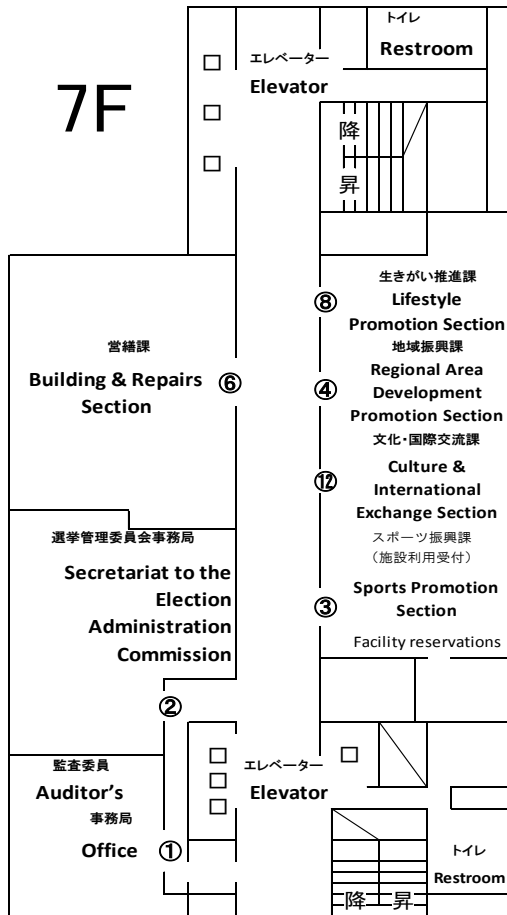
7F

エレベーター
Elevator

トイレ
Restroom

降
昇

生きがい推進課
⑧ Lifestyle Promotion Section

営繕課
Building & Repairs Section ⑥

地域振興課
④ Regional Area Development Promotion Section

文化・国際交流課
⑫ Culture & International Exchange Section

選挙管理委員会事務局
Secretariat to the Election Administration Commission

スポーツ振興課
（施設利用受付）
③ Sports Promotion Section
Facility reservations

②

監査委員
Auditor's
事務局
Office ①

エレベーター
Elevator

トイレ
Restroom

降 昇